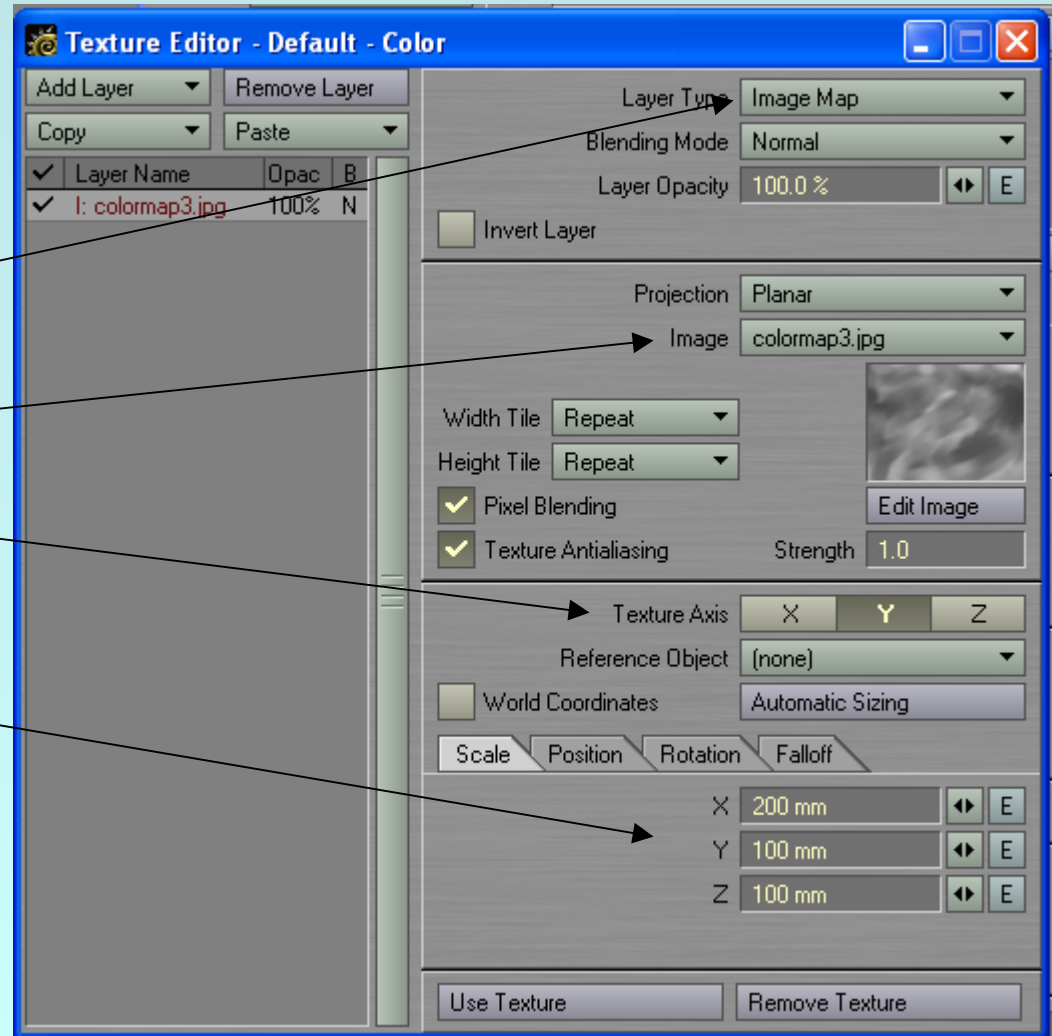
Texture Editor - Default - Color

Add Layer
Remove Layer
Copy
Paste

| ✓ | Layer Name | Opac | B |
|---|---|---|---|
| ✓ | I: colormap3.jpg | 100% | N |

Layer Type Image Map
Blending Mode Normal
Layer Opacity 100.0 % E
Invert Layer

Projection Planar
Image colormap3.jpg
Width Tile Repeat
Height Tile Repeat
Pixel Blending
Edit Image
Texture Antialiasing
Strength 1.0

Texture Axis X Y Z
Reference Object (none)
World Coordinates
Automatic Sizing

Scale Position Rotation Falloff

X 200 mm E
Y 100 mm E
Z 100 mm E

Use Texture
Remove Texture